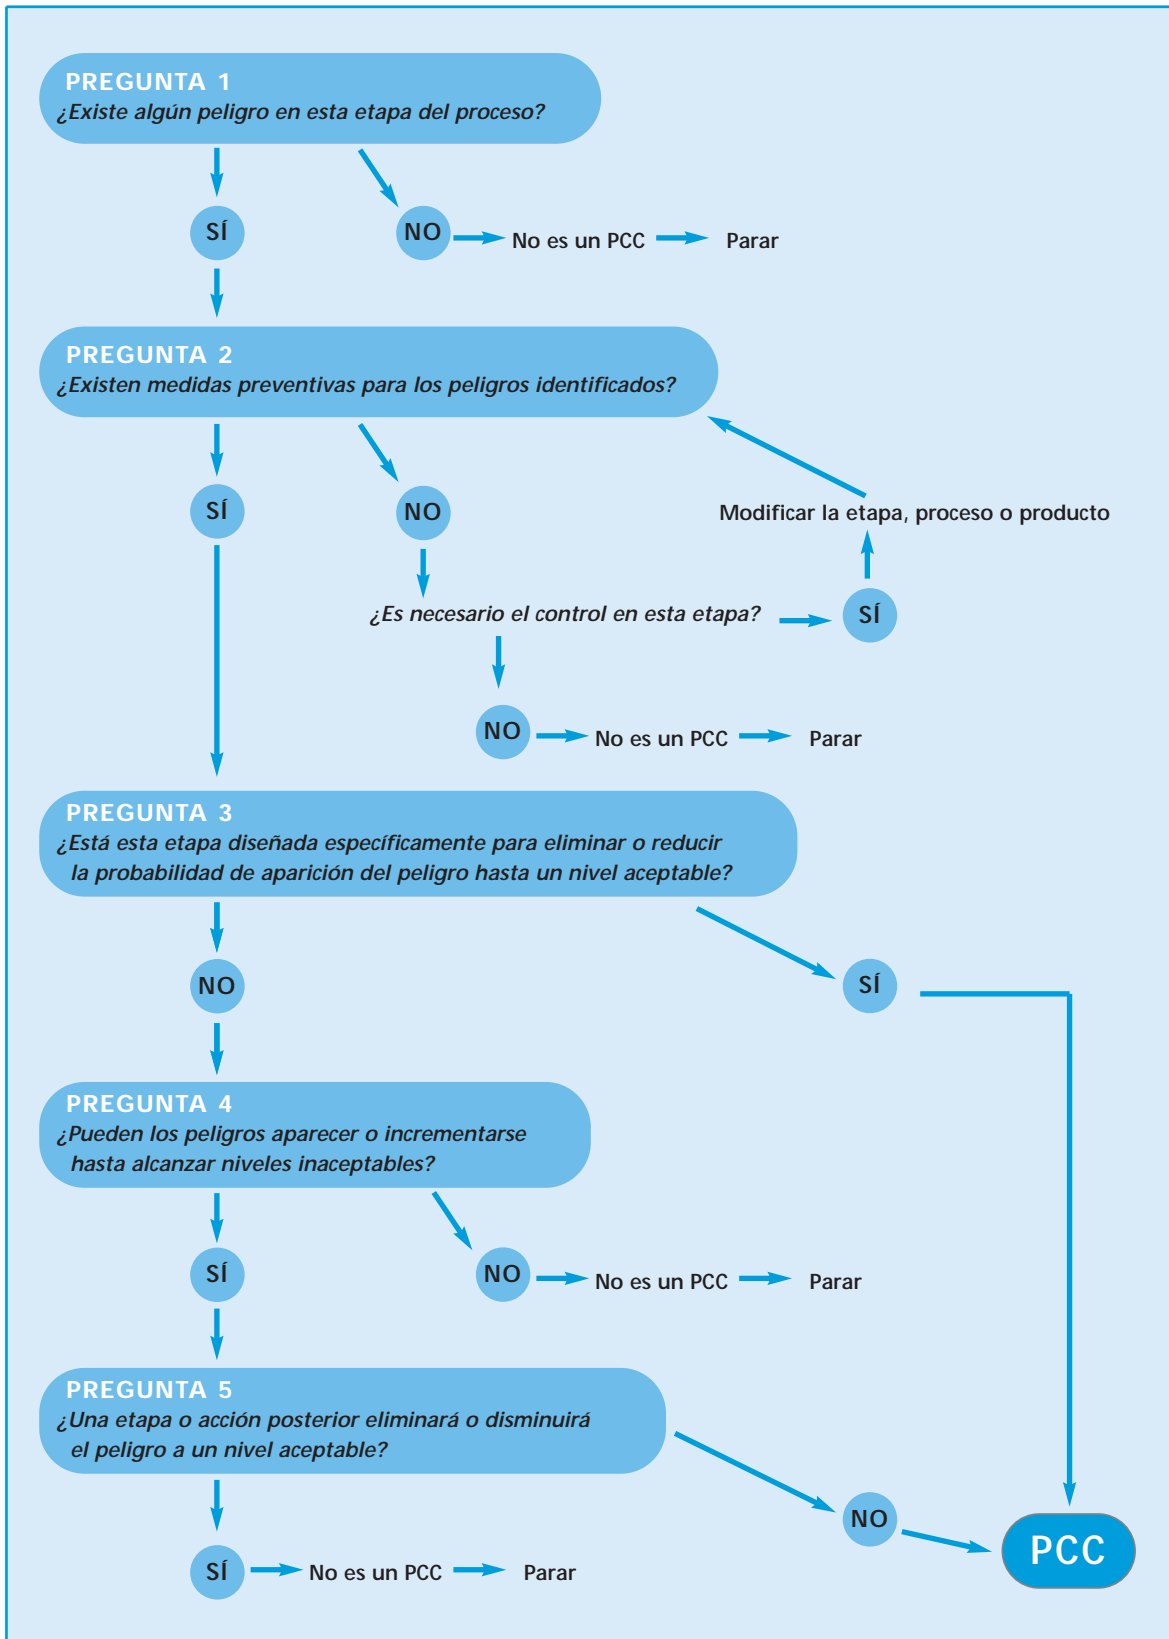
PREGUNTA 1
¿Existe algún peligro en esta etapa del proceso?

SÍ

NO

No es un PCC

Parar

PREGUNTA 2
¿Existen medidas preventivas para los peligros identificados?

SÍ

NO

Modificar la etapa, proceso o producto

¿Es necesario el control en esta etapa?

SÍ

NO

No es un PCC

Parar

PREGUNTA 3
¿Está esta etapa diseñada específicamente para eliminar o reducir la probabilidad de aparición del peligro hasta un nivel aceptable?

NO

SÍ

PREGUNTA 4
¿Pueden los peligros aparecer o incrementarse hasta alcanzar niveles inaceptables?

SÍ

NO

No es un PCC

Parar

PREGUNTA 5
¿Una etapa o acción posterior eliminará o disminuirá el peligro a un nivel aceptable?

NO

PCC

SÍ

No es un PCC

Parar